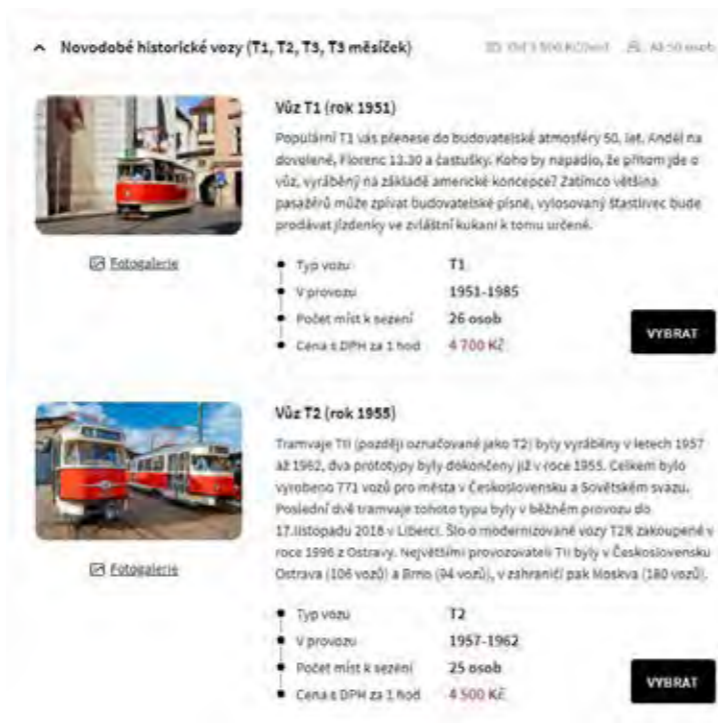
^ Novodobé historické vozy (T1, T2, T3, T3 měsíček)

Od 3 500 Kč/hod  Až 50 osob

Vůz T1 (rok 1951)

Populární T1 vás přenese do budovatelské atmosféry 50. let. Anděl na dovolené, Florenc 13.30 a častušky. Koho by napadlo, že přitom jde o vůz, vyráběný na základě americké koncepce? Zatímco většina pasažérů může zpívat budovatelské písně, vylosovaný šťastlivec bude prodávat jízdenky ve zvláštní kukani k tomu určené.

Fotogalerie

| | |
|---|---|
| Typ vozu | T1 |
| V provozu | 1951-1985 |
| Počet míst k sezení | 26 osob |
| Cena s DPH za 1 hod | 4 700 Kč |

VYBRAT

Vůz T2 (rok 1955)

Tramvaje T II (později označované jako T2) byly vyráběny v letech 1957 až 1962, dva prototypy byly dokončeny již v roce 1955. Celkem bylo vyrobeno 771 vozů pro města v Československu a Sovětském svazu. Poslední dvě tramvaje tohoto typu byly v běžném provozu do 17.listopadu 2018 v Liberci. Šlo o modernizované vozy T2R zakoupené v roce 1996 z Ostravy. Největšími provozovateli T II byly v Československu Ostrava (106 vozů) a Brno (94 vozů), v zahraničí pak Moskva (180 vozů).

Fotogalerie

| | |
|---|---|
| Typ vozu | T2 |
| V provozu | 1957-1962 |
| Počet míst k sezení | 25 osob |
| Cena s DPH za 1 hod | 4 500 Kč |

VYBRAT